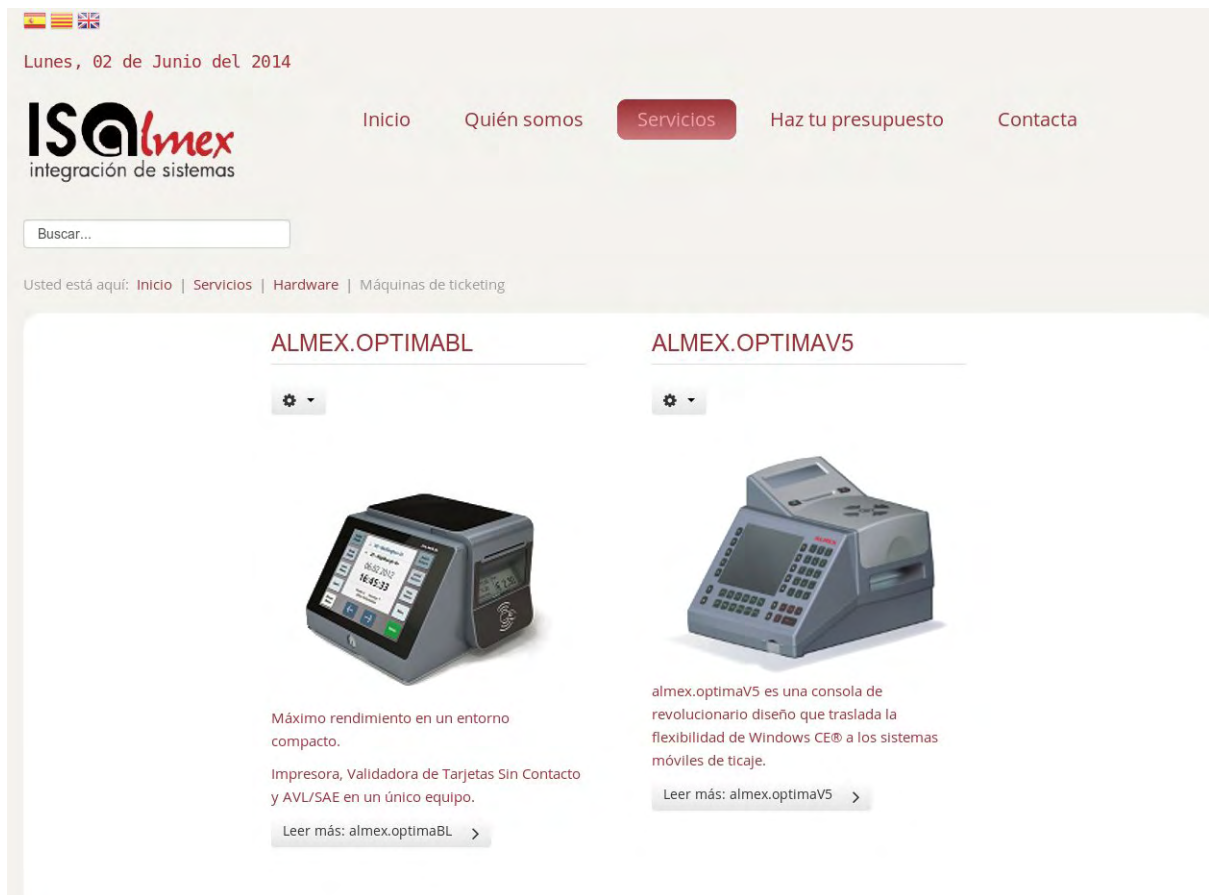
Lunes, 02 de Junio del 2014

ISalmex
integración de sistemas

Inicio Quién somos Servicios Haz tu presupuesto Contacta

Buscar...

Usted está aquí: Inicio | Servicios | Hardware | Máquinas de ticketing

ALMEX.OPTIMABL

Máximo rendimiento en un entorno compacto.

Impresora, Validadora de Tarjetas Sin Contacto y AVL/SAE en un único equipo.

Leer más: almex.optimaBL

ALMEX.OPTIMAV5

almex.optimaV5 es una consola de revolucionario diseño que traslada la flexibilidad de Windows CE® a los sistemas móviles de ticaje.

Leer más: almex.optimaV5